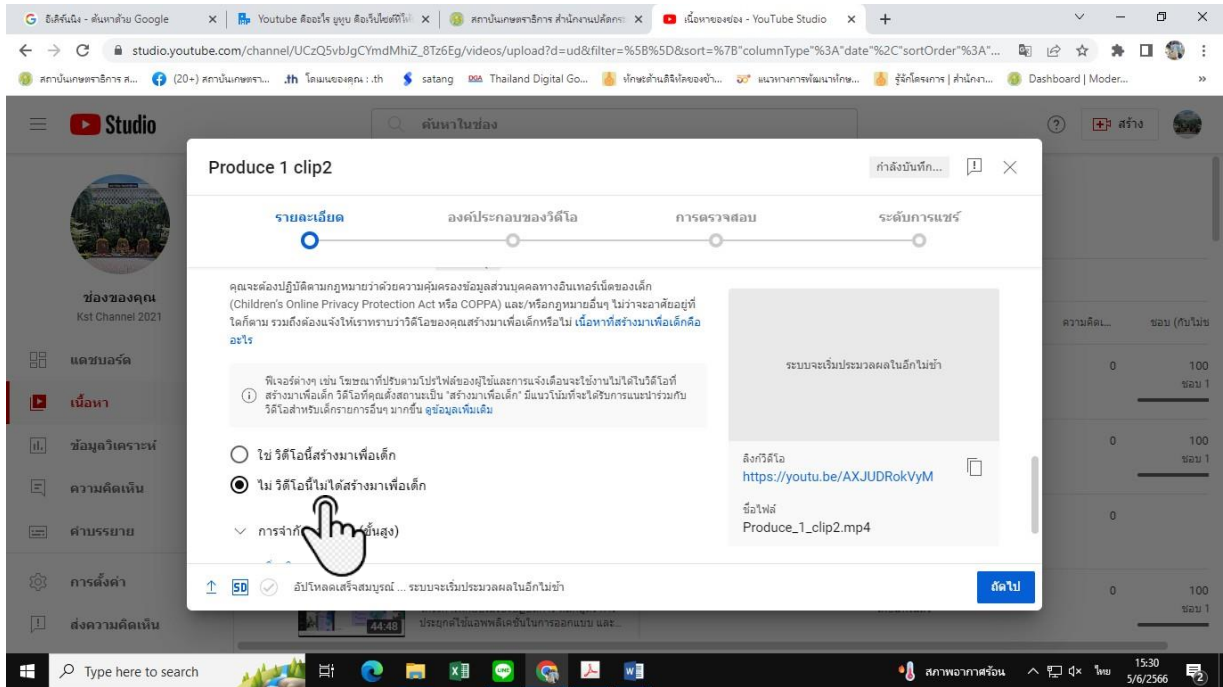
G อิเล็กนิน - ค้นหาด้วย Google | Youtube คืออะไร ยูทูบ คือเว็บไซต์ที่ให้ | สถาบันเกษตราธิการ สำนักงานปลัดกระ | เนื้อหาของช่อง - YouTube Studio

studio.youtube.com/channel/UCzQ5vbJgCYmdMhiZ_8Tz6Eg/videos/upload?d=ud&filter=%5B%5D&sort=%7B"columnType"%3A"date"%2C"sortOrder"%3A"...

สถาบันเกษตราธิการ ส... (20+) สถาบันเกษตรา... .th โดเมนของคุณ : .th satang Thailand Digital Go... ทักษะด้านดิจิทัลของข้า... แนวทางการพัฒนาทักษ... รู้จักโครงการ | สำนักงา... Dashboard | Moder...

Studio

ค้นหาในช่อง

สร้าง

ช่องของคุณ
Kst Channel 2021

แดชบอร์ด
เนื้อหา
ข้อมูลวิเคราะห์
ความคิดเห็น
คำบรรยาย
การตั้งค่า
ส่งความคิดเห็น

ความคิดเ... ชอบ (กับไม่ช
0 100 ชอบ 1
0 100 ชอบ 1
0
0 100 ชอบ 1

Produce 1 clip2

กำลังบันทึก...

รายละเอียด องค์ประกอบของวิดีโอ การตรวจสอบ ระดับการแชร์

คุณจะต้องปฏิบัติตามกฎหมายว่าด้วยความคุ้มครองข้อมูลส่วนบุคคลทางอินเทอร์เน็ตของเด็ก (Children's Online Privacy Protection Act หรือ COPPA) และ/หรือกฎหมายอื่นๆ ไม่ว่าจะอาศัยอยู่ที่ใดก็ตาม รวมถึงต้องแจ้งให้เราทราบว่าวิดีโอของคุณสร้างมาเพื่อเด็กหรือไม่ เนื้อหาที่สร้างมาเพื่อเด็กคืออะไร

ฟีเจอร์ต่างๆ เช่น โฆษณาที่ปรับตามโปรไฟล์ของผู้ใช้และการแจ้งเตือนจะใช้งานไม่ได้ในวิดีโอที่สร้างมาเพื่อเด็ก วิดีโอที่คุณตั้งสถานะเป็น "สร้างมาเพื่อเด็ก" มีแนวโน้มที่จะได้รับการแนะนำร่วมกับวิดีโอสำหรับเด็กรายการอื่นๆ มากขึ้น ดูข้อมูลเพิ่มเติม

ใช่ วิดีโอนี้สร้างมาเพื่อเด็ก
ไม่ วิดีโอนี้ไม่ได้สร้างมาเพื่อเด็ก

การจำกั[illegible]ขั้นสูง)

ระบบจะเริ่มประมวลผลในอีกไม่ช้า

ลิงก์วิดีโอ
https://youtu.be/AXJUDRokVyM

ชื่อไฟล์
Produce_1_clip2.mp4

SD อัปโหลดเสร็จสมบูรณ์ ... ระบบจะเริ่มประมวลผลในอีกไม่ช้า

ถัดไป

44:48 ประยุกต์ใช้แอพพลิเคชั่นในการออกแบบ และ...

Type here to search

สภาพอากาศร้อน ไทย 15:30 5/6/2566